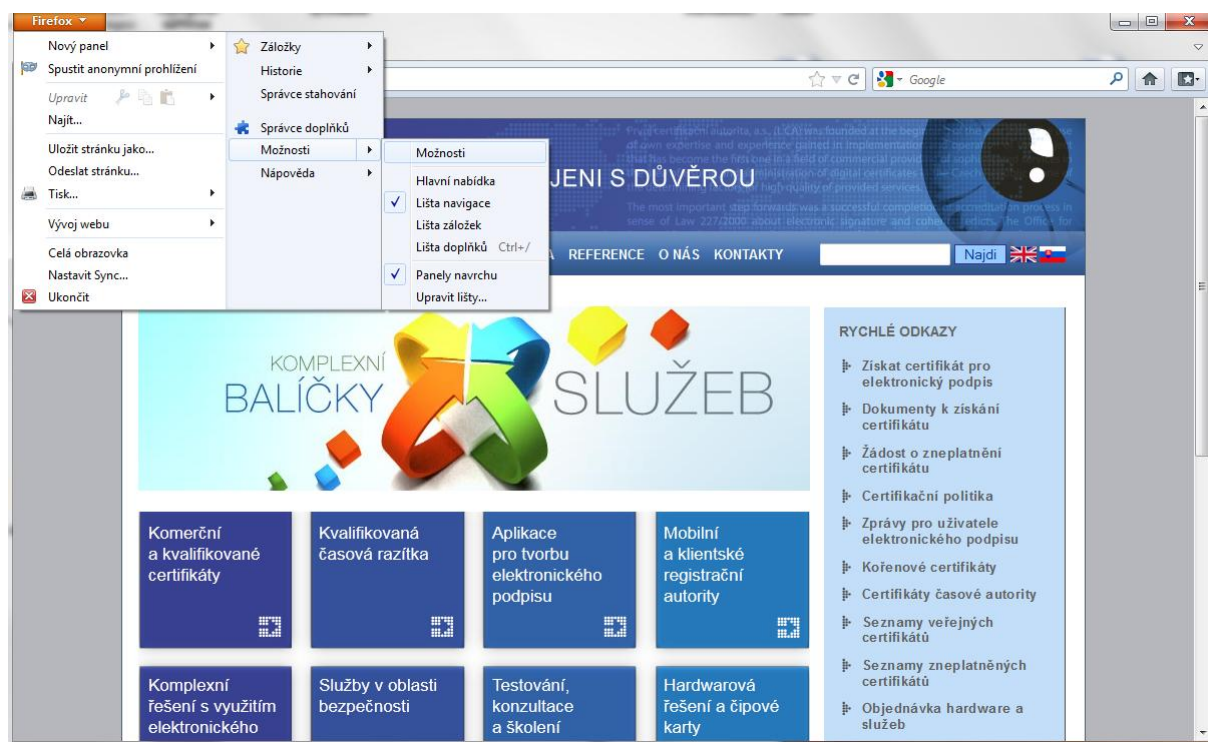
Firefox

Nový panel
Spustit anonymní prohlížení
Upravit
Najít...
Uložit stránku jako...
Odeslat stránku...
Tisk...
Vývoj webu
Celá obrazovka
Nastavit Sync...
Ukončit

Záložky
Historie
Správce stahování
Správce doplňků
Možnosti
Nápověda

Možnosti
Hlavní nabídka
Lišta navigace
Lišta záložek
Lišta doplňků Ctrl+/
Panely navrchu
Upravit lišty...

Google

JENI S DŮVĚROU

REFERENCE O NÁS KONTAKTY
Najdi

KOMPLEXNÍ
BALÍČKY
SLUŽEB

Komerční a kvalifikované certifikáty
Kvalifikovaná časová razítka
Aplikace pro tvorbu elektronického podpisu
Mobilní a klientské registrační autority

Komplexní řešení s využitím elektronického
Služby v oblasti bezpečnosti
Testování, konzultace a školení
Hardwarová řešení a čipové karty

RYCHLÉ ODKAZY
Získat certifikát pro elektronický podpis
Dokumenty k získání certifikátu
Žádost o zneplatnění certifikátu
Certifikační politika
Zprávy pro uživatele elektronického podpisu
Kořenové certifikáty
Certifikáty časové autority
Seznamy veřejných certifikátů
Seznamy zneplatněných certifikátů
Objednávka hardware a služeb